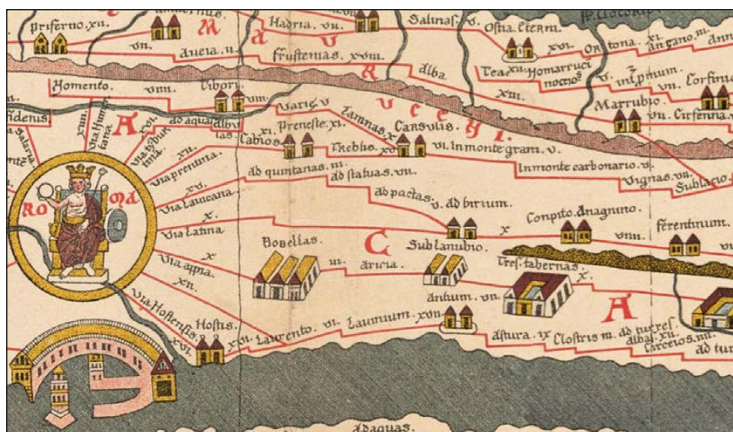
priferno. xii. M Hadria. vii. Salinas. Ostia. Aterni. Ortona. xi. Angano. m
vii. Aueia. ii. Frusternas. xvim. Alba. Teate. xii. Marruci norum. xvi.
Nomento. viii. Tiburi. xvi. in ptnum. Corfini
U R C E H Marrubio. xii. Cirfenna
A Via Numtana Varie. v. Lamnas. xi. Carsulis.
ad aquas albu. Cabios. xi. Preneste. xi. Treblio. vi. In monte gram. v.
Via prenina. In monte carbonario. v. Vignas. Sublaqu
RO MA ad quintanas. iii. ad statuas. viii.
Via Lauicana. ad pactas. v. ad birium.
Via Latina Conpito Anagnino. viii. ferentinum.
Bouillas. C Sublanubio.
Via appia. iii. aricia. Tres tabernas
Antium. vii.
Via Hostiensis Hostis. xvi. Laurento. vi. Launnum. xvi. Astura. ix Clostris. xi. ad turres. Albas. xii. Circeios.
A
Adaquas